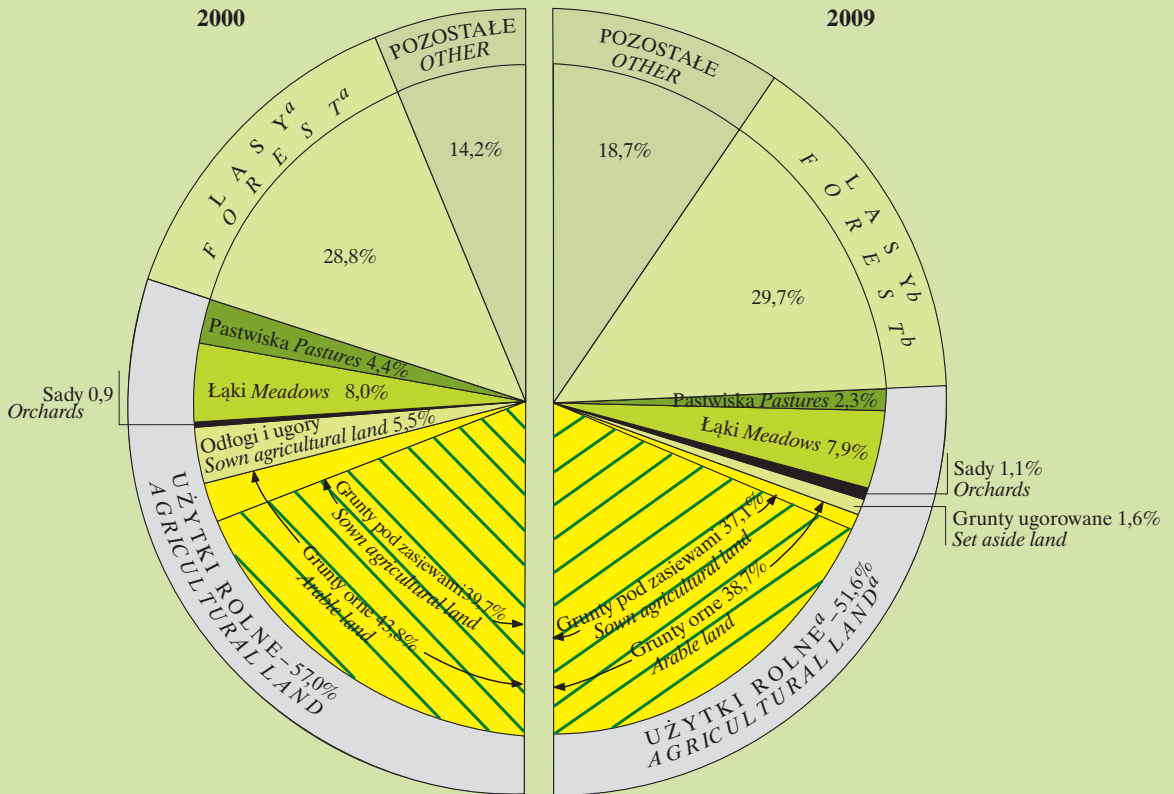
2000

POZOSTAŁE
OTHER

14,2%

LASY$^{a}$
FOREST$^{a}$

28,8%

Pastwiska Pastures 4,4%

Sady 0,9
Orchards

Łąki Meadows 8,0%

Odłogi i ugory
Sown agricultural land 5,5%

Grunty pod zasiewami 39,7%
Sown agricultural land

Grunty orne 43,8%
Arable land

UŻYTKI ROLNE – 57,0%
AGRICULTURAL LAND

2009

POZOSTAŁE
OTHER

18,7%

LASY$^{b}$
FOREST$^{b}$

29,7%

Pastwiska Pastures 2,3%

Łąki Meadows 7,9%

Sady 1,1%
Orchards

Grunty ugorowane 1,6%
Set aside land

Grunty pod zasiewami 37,1%
Sown agricultural land

Grunty orne 38,7%
Arable land

UŻYTKI ROLNE$^{a}$ – 51,6%
AGRICULTURAL LAND$^{a}$